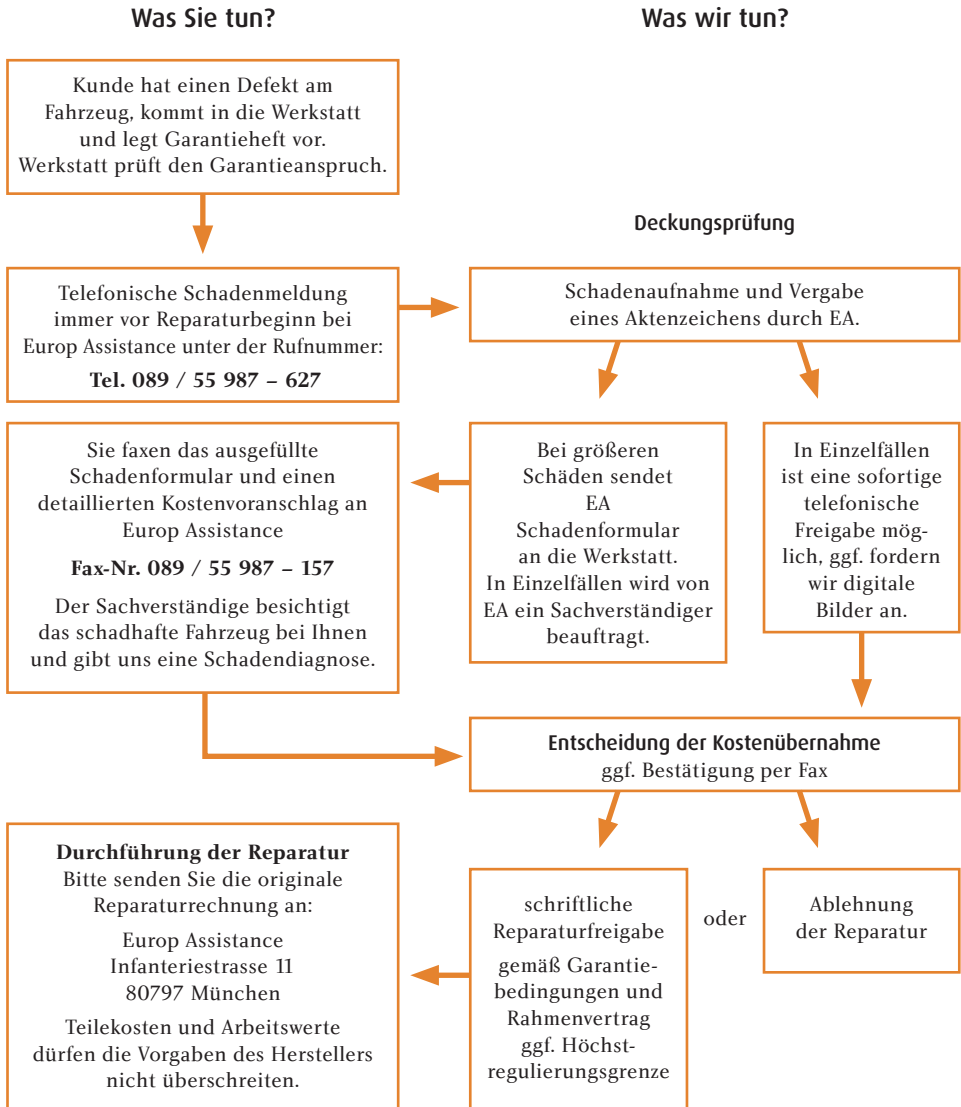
Was Sie tun?

Was wir tun?

Kunde hat einen Defekt am Fahrzeug, kommt in die Werkstatt und legt Garantieheft vor. Werkstatt prüft den Garantieanspruch.

Deckungsprüfung

Telefonische Schadenmeldung immer vor Reparaturbeginn bei Europ Assistance unter der Rufnummer:

**Tel. 089 / 55 987 – 627**

Schadenaufnahme und Vergabe eines Aktenzeichens durch EA.

Sie faxen das ausgefüllte Schadenformular und einen detaillierten Kostenvoranschlag an Europ Assistance

**Fax-Nr. 089 / 55 987 – 157**

Der Sachverständige besichtigt das schadhafte Fahrzeug bei Ihnen und gibt uns eine Schadendiagnose.

Bei größeren Schäden sendet EA Schadenformular an die Werkstatt. In Einzelfällen wird von EA ein Sachverständiger beauftragt.

In Einzelfällen ist eine sofortige telefonische Freigabe möglich, ggf. fordern wir digitale Bilder an.

Entscheidung der Kostenübernahme
ggf. Bestätigung per Fax

**Durchführung der Reparatur**
Bitte senden Sie die originale Reparaturrechnung an:

Europ Assistance
Infanteriestrasse 11
80797 München

Teilekosten und Arbeitswerte dürfen die Vorgaben des Herstellers nicht überschreiten.

schriftliche Reparaturfreigabe

gemäß Garantiebedingungen und Rahmenvertrag ggf. Höchstregulierungsgrenze

oder

Ablehnung der Reparatur